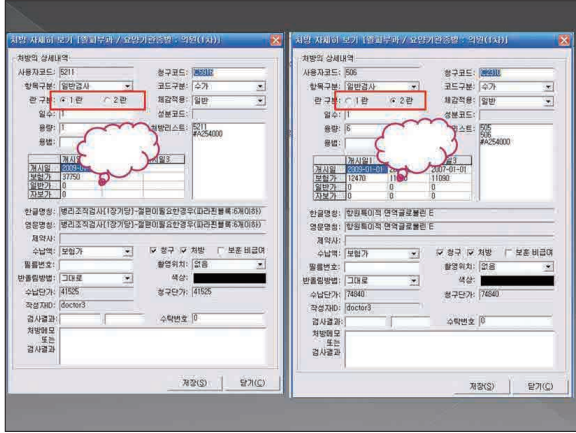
처방 자세히 보기 [챔피부과 / 요양기관증빙 : 의원(1차)]

처방의 상세내역

사용자코드: 5211
청구코드: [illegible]
항목구분: 일반검사
코드구분: 수가
란 구분: ● 1란 ○ 2란
체감적용: 일반
일수: 1
성분코드:
용량: 1
처방리스트: 5211 #A254000
용법:

| | 개시일 | | 일3 |
|---|---|---|---|
| 개시일 | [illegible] | | |
| 보험가 | 37750 | | |
| 일반가 | 0 | | |
| 자보가 | 0 | | |

한글명칭: 병리조직검사(1장기당)-절편이필요한경우(파라핀블록5개이하)
영문명칭: 병리조직검사(1장기당)-절편이필요한경우(파라핀블록5개이하)
제약사:
수납방: 보험가
☑ 청구 ☑ 처방 ☐ 보호 비급여
필름번호:
촬영위치: 없음
반올림방법: 그대로
색상:
수납단가: 41525
청구단가: 41525
작성자ID: doctor3
검사결과:
수탁번호 0
처방메모 또는 검사결과

저장(S) 닫기(C)

처방 자세히 보기 [챔피부과 / 요양기관증빙 : 의원(1차)]

처방의 상세내역

사용자코드: 506
청구코드: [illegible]
항목구분: 일반검사
코드구분: 수가
란 구분: ○ 1란 ● 2란
체감적용: 일반
일수: 1
성분코드:
용량: 6
처방리스트: 505 506 #A254000
용법:

| | 개시일 | | 일3 |
|---|---|---|---|
| 개시일 | 2009-01-01 | | 2007-01-01 |
| 보험가 | 12470 | 11 | 11090 |
| 일반가 | 0 | 0 | 0 |
| 자보가 | 0 | 0 | 0 |

한글명칭: 항원특이적 면역글로불린 E
영문명칭: 항원특이적 면역글로불린 E
제약사:
수납방: 보험가
☑ 청구 ☑ 처방 ☐ 보호 비급여
필름번호:
촬영위치: 없음
반올림방법: 그대로
색상:
수납단가: 74840
청구단가: 74840
작성자ID: doctor3
검사결과:
수탁번호 0
처방메모 또는 검사결과

저장(S) 닫기(C)